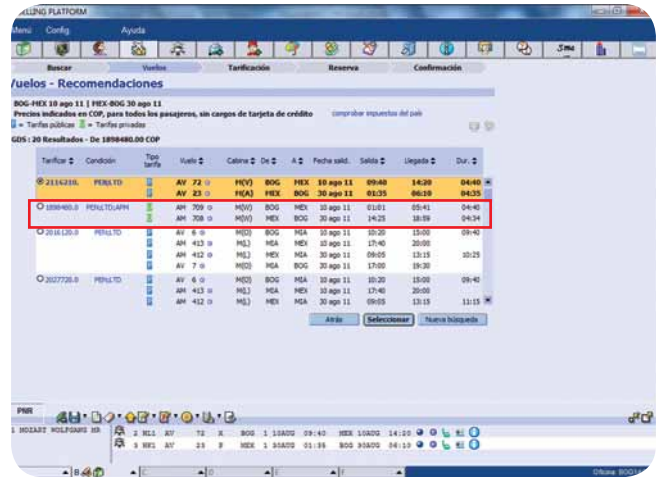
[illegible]LLING PLATFORM

Menú Config Ayuda

Buscar Vuelos Tarificación Reserva Confirmación

Vuelos - Recomendaciones

BOG-MEX 10 ago 11 | MEX-BOG 30 ago 11
Precios indicados en COP, para todos los pasajeros, sin cargos de tarjeta de crédito comprobar impuestos del país
= Tarifas públicas = Tarifas privadas

GDS : 20 Resultados - De 1898480.00 COP

| Tarificar | Condición | Tipo tarifa | Vuelo | Cabina | De | A | Fecha salid. | Salida | Llegada | Dur. |
|---|---|---|---|---|---|---|---|---|---|---|
| 2116210. | PEN,LTD | | AV 72 | M(V) | BOG | MEX | 10 ago 11 | 09:40 | 14:20 | 04:40 |
| | | | AV 23 | M(A) | MEX | BOG | 30 ago 11 | 01:35 | 06:10 | 04:35 |
| 1898480.0 | PEN,LTD,APM | | AM 709 | M(W) | BOG | MEX | 10 ago 11 | 01:01 | 05:41 | 04:40 |
| | | | AM 708 | M(W) | MEX | BOG | 30 ago 11 | 14:25 | 18:59 | 04:34 |
| 2016120.0 | PEN,LTD | | AV 6 | M(D) | BOG | MIA | 10 ago 11 | 10:20 | 15:00 | 09:40 |
| | | | AM 413 | M(L) | MIA | MEX | 10 ago 11 | 17:40 | 20:00 | |
| | | | AM 412 | M(L) | MEX | MIA | 30 ago 11 | 09:05 | 13:15 | 10:25 |
| | | | AV 7 | M(D) | MIA | BOG | 30 ago 11 | 17:00 | 19:30 | |
| 2027720.0 | PEN,LTD | | AV 6 | M(D) | BOG | MIA | 10 ago 11 | 10:20 | 15:00 | 09:40 |
| | | | AM 413 | M(L) | MIA | MEX | 10 ago 11 | 17:40 | 20:00 | |
| | | | AM 412 | M(L) | MEX | MIA | 30 ago 11 | 09:05 | 13:15 | 11:15 |

Atrás Seleccionar Nueva búsqueda

PNR

1 MOZART WOLFGANG MR
2 NK1 AV 72 K BOG 1 10AUG 09:40 MEX 10AUG 14:20
3 HK1 AV 23 B MEX 1 30AUG 01:35 BOG 30AUG 06:10

Oficina: BOG1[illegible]